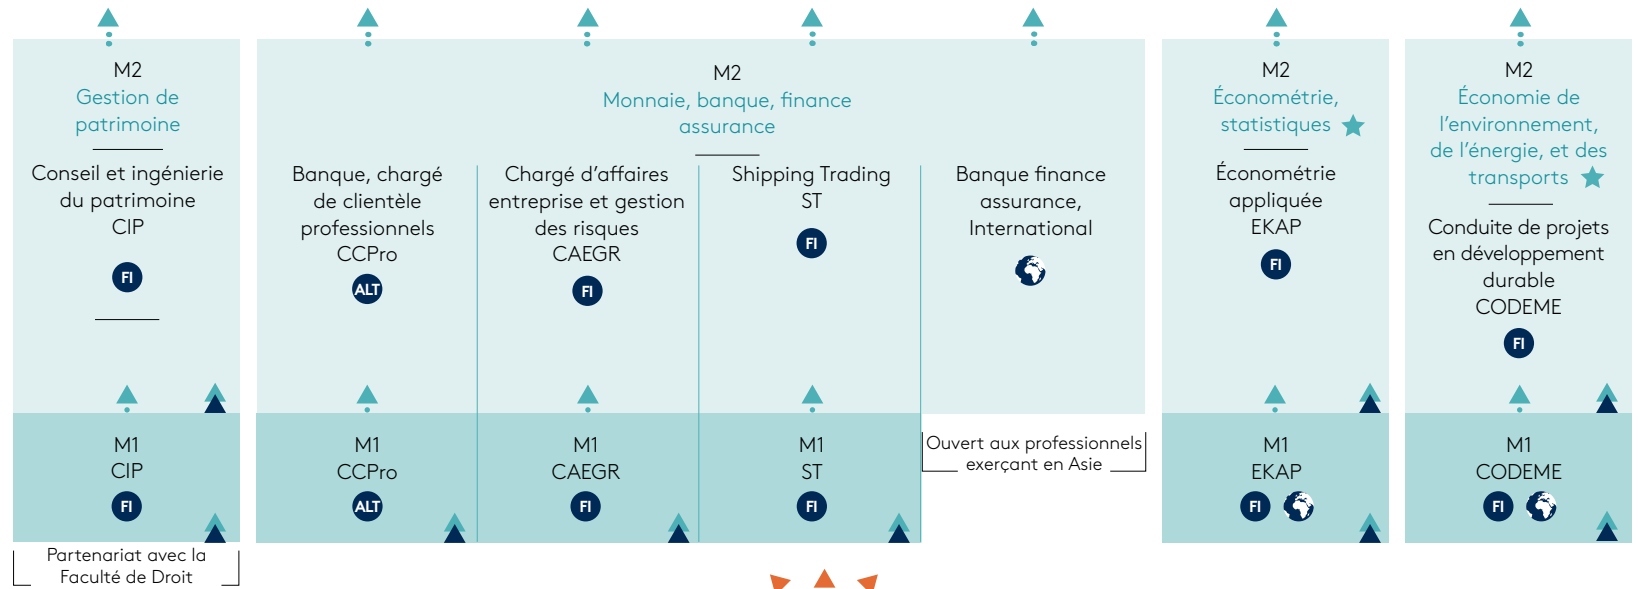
M2
Gestion de patrimoine

Conseil et ingénierie du patrimoine
CIP

FI

M1
CIP

FI

Partenariat avec la Faculté de Droit

M2
Monnaie, banque, finance assurance

Banque, chargé de clientèle professionnels
CCPro

ALT

Chargé d'affaires entreprise et gestion des risques
CAEGR

FI

Shipping Trading
ST

FI

Banque finance assurance, International

M1
CCPro

ALT

M1
CAEGR

FI

M1
ST

FI

Ouvert aux professionnels exerçant en Asie

M2
Économétrie, statistiques

Économétrie appliquée
EKAP

FI

M1
EKAP

FI

M2
Économie de l'environnement, de l'énergie, et des transports

Conduite de projets en développement durable
CODEME

FI

M1
CODEME

FI